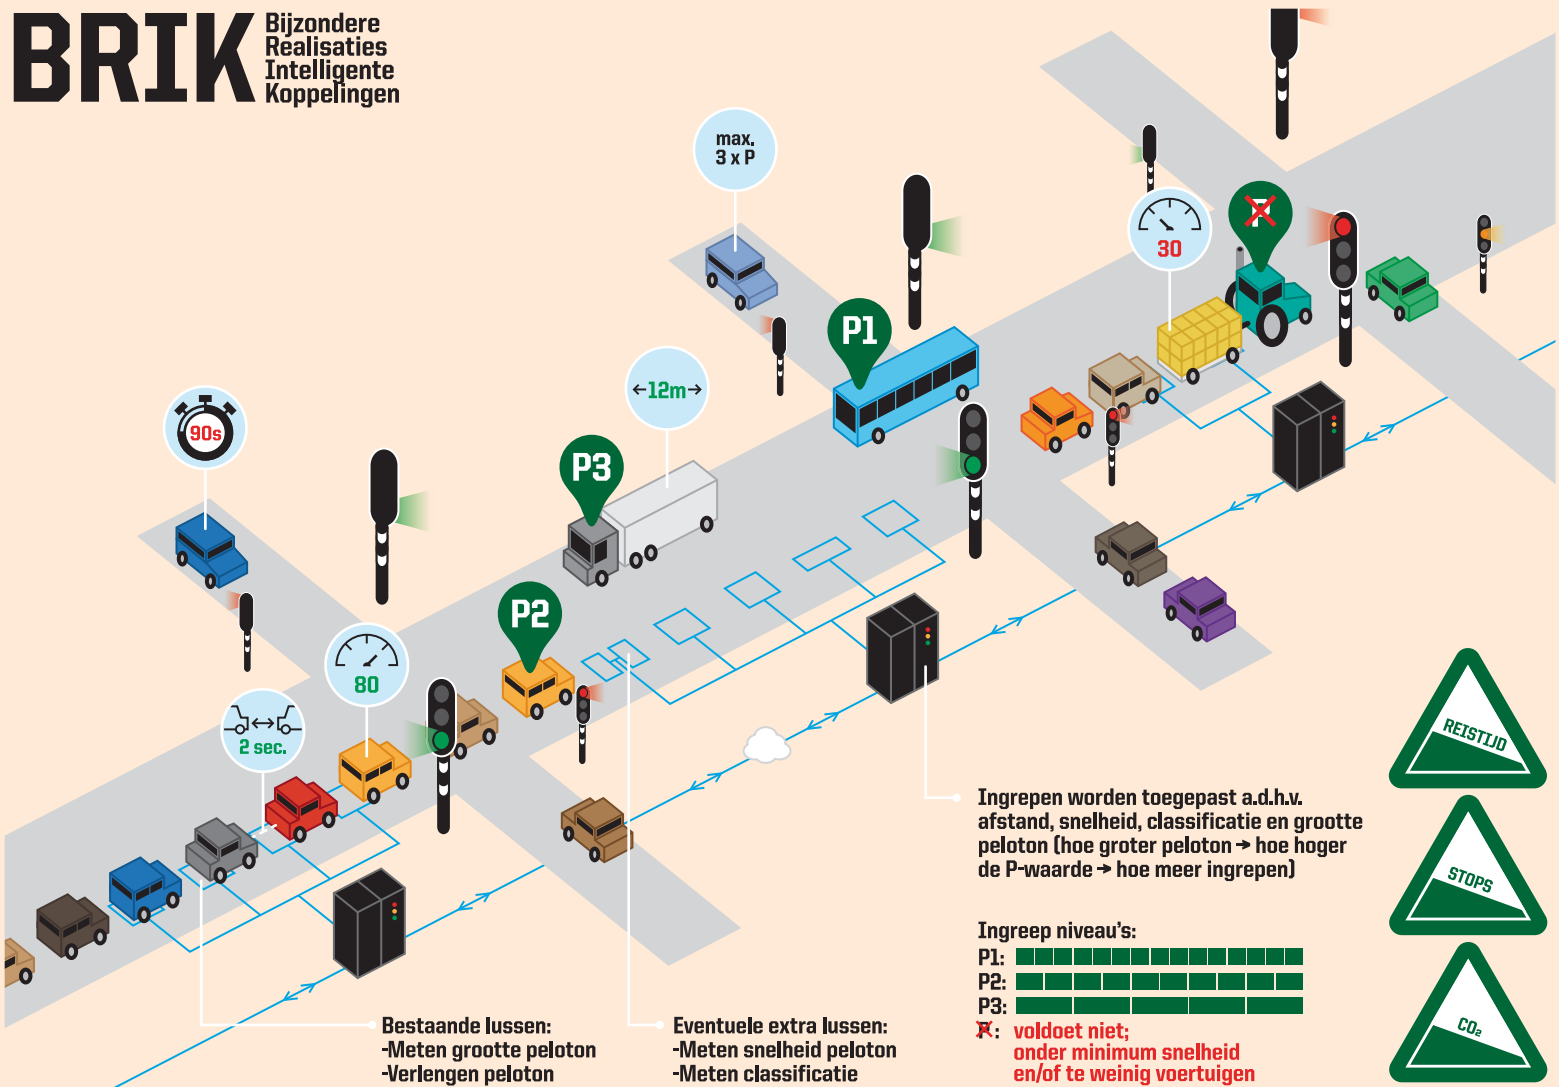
BRIK Bijzondere Realisaties Intelligente Koppelingen

max. 3 x P

P1

P3

←12m→

P2

90s

80

2 sec.

30

Ingrepen worden toegepast a.d.h.v. afstand, snelheid, classificatie en grootte peloton (hoe groter peloton → hoe hoger de P-waarde → hoe meer ingrepen)

Ingreep niveau's:
P1:
P2:
P3:
P: voldoet niet; onder minimum snelheid en/of te weinig voertuigen

Bestaande lussen:
-Meten grootte peloton
-Verlengen peloton

Eventuele extra lussen:
-Meten snelheid peloton
-Meten classificatie

REISTIJD

STOPS

$CO_2$